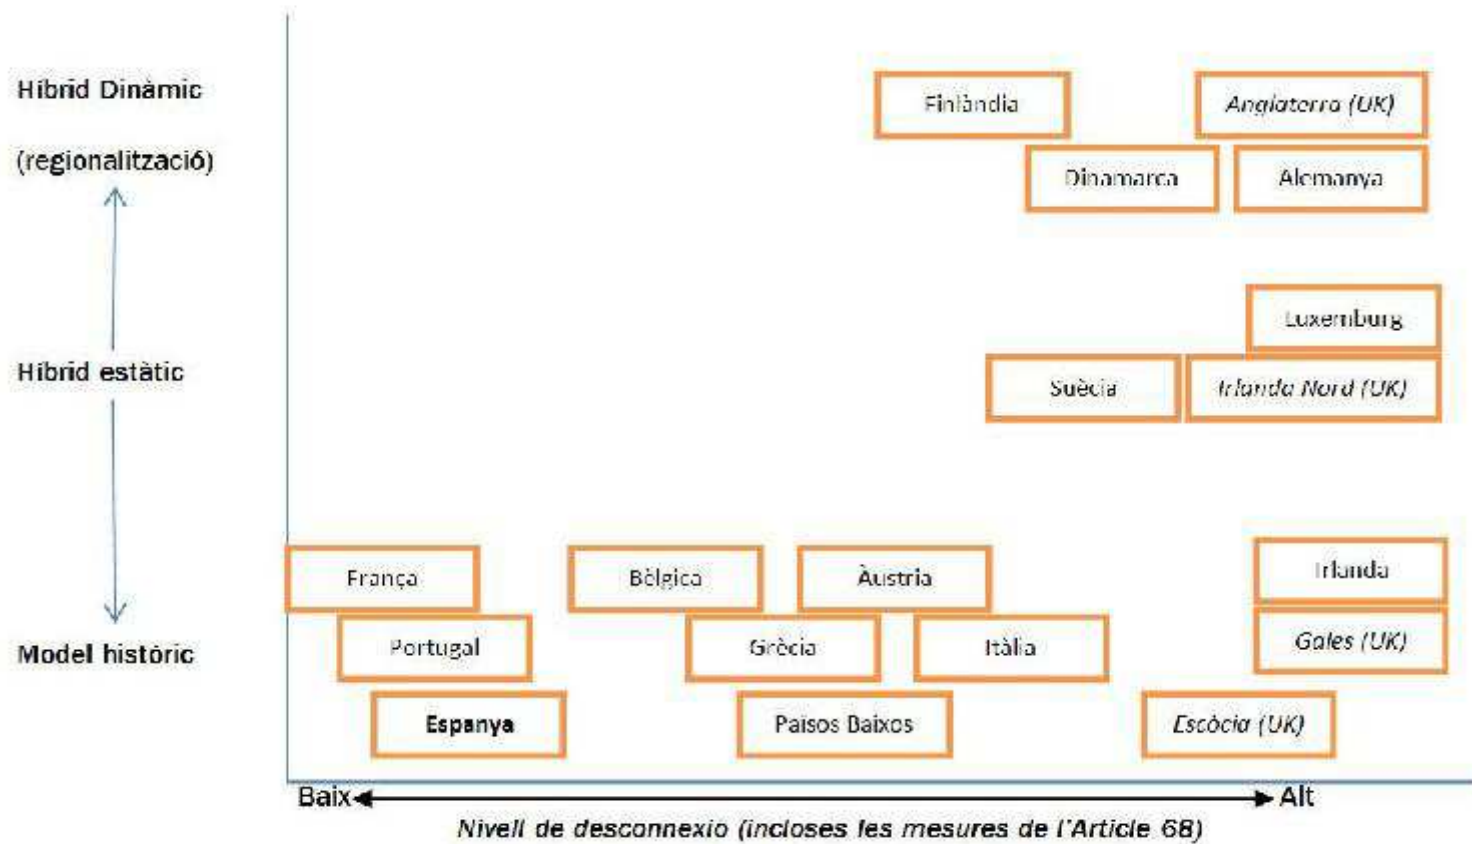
Híbrid Dinàmic

(regionalització)

Híbrid estàtic

Model històric

Finlàndia

Anglaterra (UK)

Dinamarca

Alemanya

Luxemburg

Suècia

Irlanda Nord (UK)

França

Bèlgica

Àustria

Irlanda

Portugal

Grècia

Itàlia

Gales (UK)

Espanya

Països Baixos

Escòcia (UK)

Baix

Alt

Nivell de desconnexio (incloses les mesures de l'Article 68)